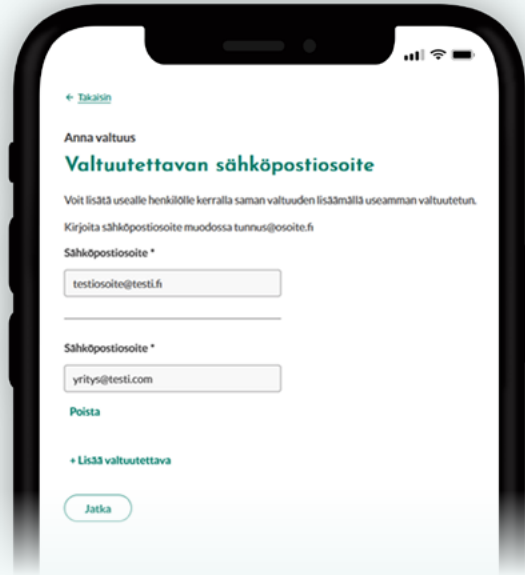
← Takaisin

Anna valtuus

Valtuutettavan sähköpostiosoite

Voit lisätä usealle henkilölle kerralla saman valtuuden lisäämällä useamman valtuutetun.

Kirjoita sähköpostiosoite muodossa tunnus@osoite.fi

Sähköpostiosoite *

testiosoite@testi.fi

Sähköpostiosoite *

yritys@testi.com

Poista

+ Lisää valtuutettava

Jatka